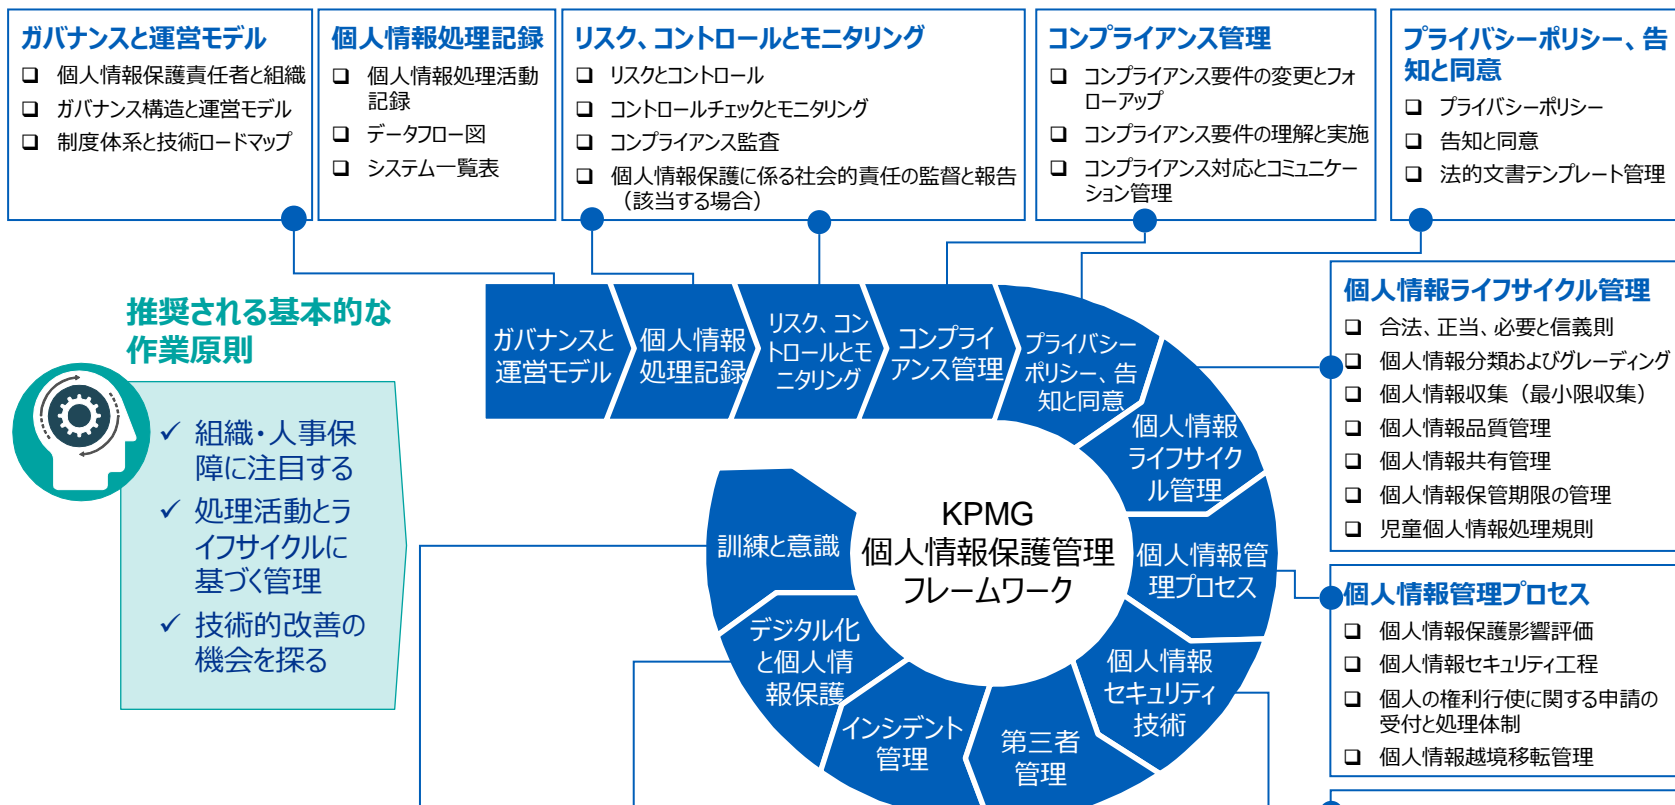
ガバナンスと運営モデル
❑ 個人情報保護責任者と組織
❑ ガバナンス構造と運営モデル
❑ 制度体系と技術ロードマップ

個人情報処理記録
❑ 個人情報処理活動記録
❑ データフロー図
❑ システム一覧表

リスク、コントロールとモニタリング
❑ リスクとコントロール
❑ コントロールチェックとモニタリング
❑ コンプライアンス監査
❑ 個人情報保護に係る社会的責任の監督と報告（該当する場合）

コンプライアンス管理
❑ コンプライアンス要件の変更とフォローアップ
❑ コンプライアンス要件の理解と実施
❑ コンプライアンス対応とコミュニケーション管理

プライバシーポリシー、告知と同意
❑ プライバシーポリシー
❑ 告知と同意
❑ 法的文書テンプレート管理

推奨される基本的な作業原則

✓ 組織・人事保障に注目する
✓ 処理活動とライフサイクルに基づく管理
✓ 技術的改善の機会を探る

ガバナンスと運営モデル
個人情報処理記録
リスク、コントロールとモニタリング
コンプライアンス管理
プライバシーポリシー、告知と同意
個人情報ライフサイクル管理
個人情報管理プロセス
個人情報セキュリティ技術
第三者管理
インシデント管理
デジタル化と個人情報保護
訓練と意識

KPMG
個人情報保護管理フレームワーク

個人情報ライフサイクル管理
❑ 合法、正当、必要と信義則
❑ 個人情報分類およびグレーディング
❑ 個人情報収集（最小限収集）
❑ 個人情報品質管理
❑ 個人情報共有管理
❑ 個人情報保管期限の管理
❑ 児童個人情報処理規則

個人情報管理プロセス
❑ 個人情報保護影響評価
❑ 個人情報セキュリティ工程
❑ 個人の権利行使に関する申請の受付と処理体制
❑ 個人情報越境移転管理